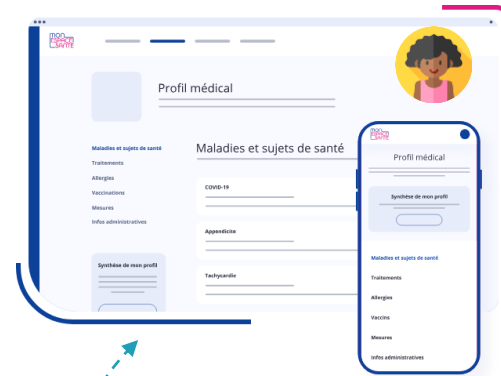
mon ESPACE SANTÉ

Profil médical

Maladies et sujets de santé
Traitements
Allergies
Vaccinations
Mesures
Infos administratives

Maladies et sujets de santé

COVID-19

Appendicite

Tachycardie

Synthèse de mon profil

mon ESPACE SANTÉ

Profil médical

Synthèse de mon profil

Maladies et sujets de santé
Traitements
Allergies
Vaccins
Mesures
Infos administratives